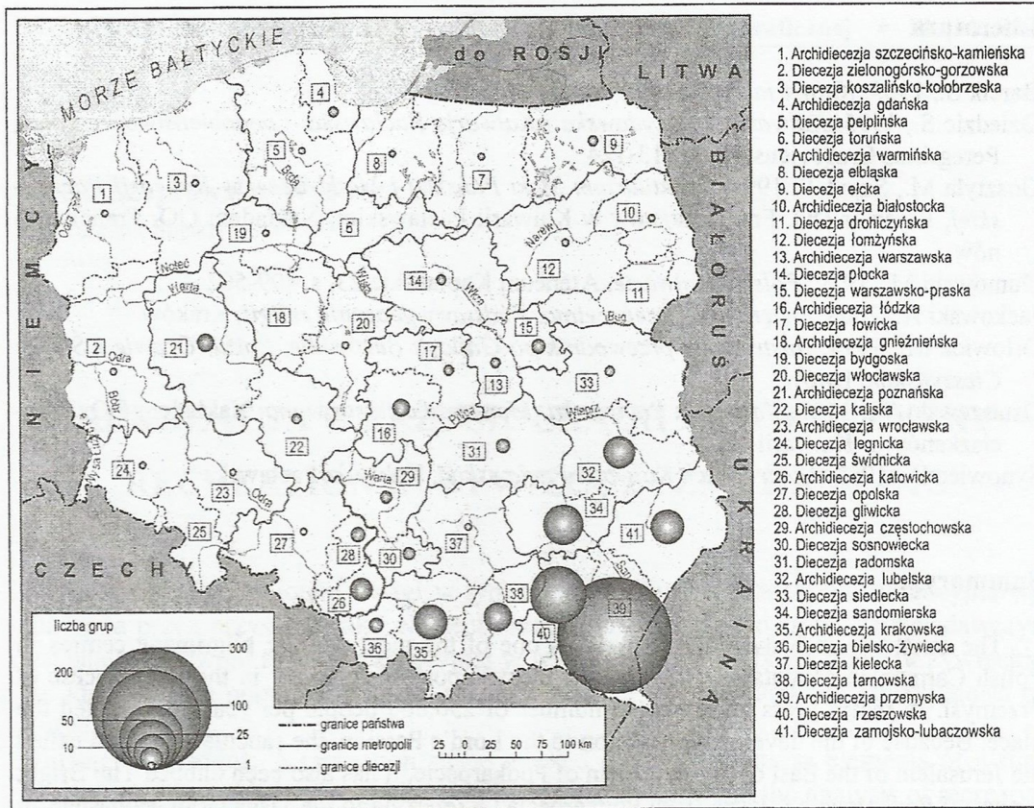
MORZE BAŁTYCKIE
do ROSJI
LITWA
BIAŁORUŚ
UKRAINA
NIEMCY
CZECHY
SŁOWACJA

1
2
3
4
5
6
7
8
9
10
11
12
13
14
15
16
17
18
19
20
21
22
23
24
25
26
27
28
29
30
31
32
33
34
35
36
37
38
39
40
41

Odra
Noteć
Warta
Wisła
Narew
Bug
Wieprz
Pilica
San
Bóbr

liczba grup
300
200
100
50
25
10
1

granice państwa
granice metropolii
granice diecezji
25 0 25 50 75 100 km

1. Archidiecezja szczecińsko-kamieńska
2. Diecezja zielonogórsko-gorzowska
3. Diecezja koszalińsko-kołobrzeska
4. Archidiecezja gdańska
5. Diecezja pelplińska
6. Diecezja toruńska
7. Archidiecezja warmińska
8. Diecezja elbląska
9. Diecezja ełcka
10. Archidiecezja białostocka
11. Diecezja drohiczyńska
12. Diecezja łomżyńska
13. Archidiecezja warszawska
14. Diecezja płocka
15. Diecezja warszawsko-praska
16. Archidiecezja łódzka
17. Diecezja łowicka
18. Archidiecezja gnieźnieńska
19. Diecezja bydgoska
20. Diecezja włocławska
21. Archidiecezja poznańska
22. Diecezja kaliska
23. Archidiecezja wrocławska
24. Diecezja legnicka
25. Diecezja świdnicka
26. Archidiecezja katowicka
27. Diecezja opolska
28. Diecezja gliwicka
29. Archidiecezja częstochowska
30. Diecezja sosnowiecka
31. Diecezja radomska
32. Archidiecezja lubelska
33. Diecezja siedlecka
34. Diecezja sandomierska
35. Archidiecezja krakowska
36. Diecezja bielsko-żywiecka
37. Diecezja kielecka
38. Diecezja tarnowska
39. Archidiecezja przemyska
40. Diecezja rzeszowska
41. Diecezja zamojsko-lubaczowska